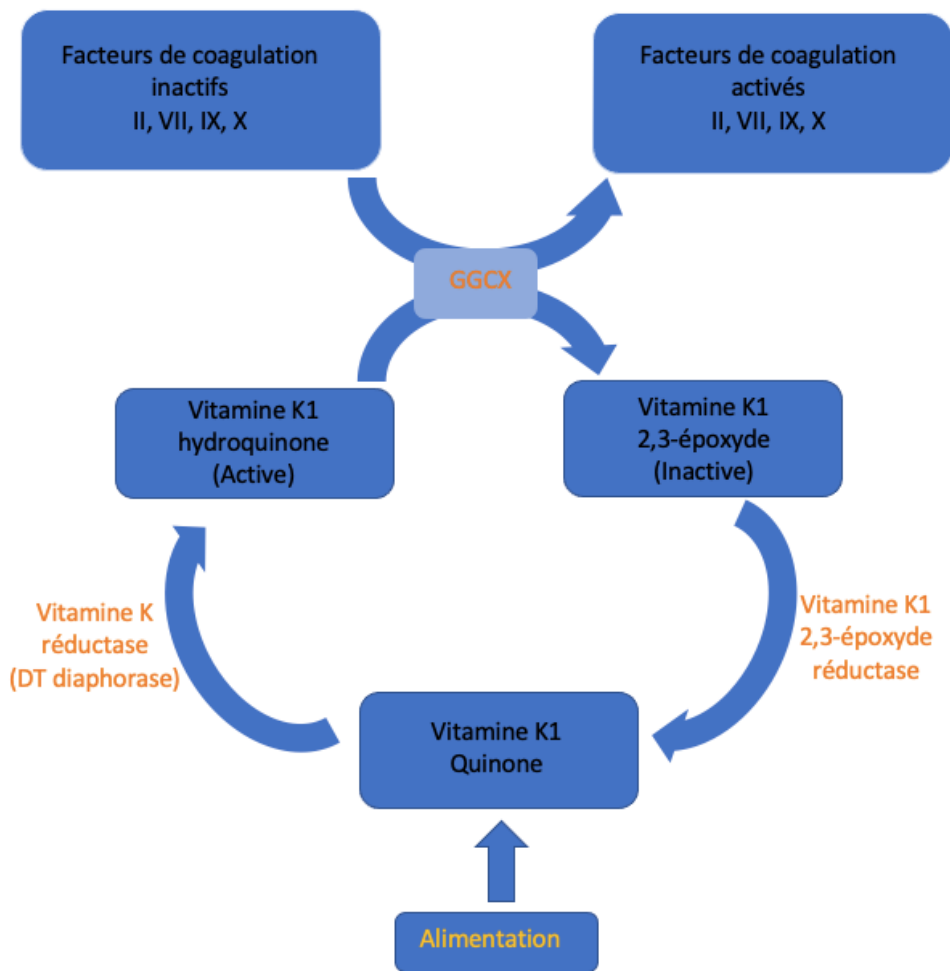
Facteurs de coagulation inactifs
II, VII, IX, X

Facteurs de coagulation activés
II, VII, IX, X

GGCX

Vitamine K1
hydroquinone
(Active)

Vitamine K1
2,3-époxyde
(Inactive)

Vitamine K
réductase
(DT diaphorase)

Vitamine K1
2,3-époxyde
réductase

Vitamine K1
Quinone

Alimentation